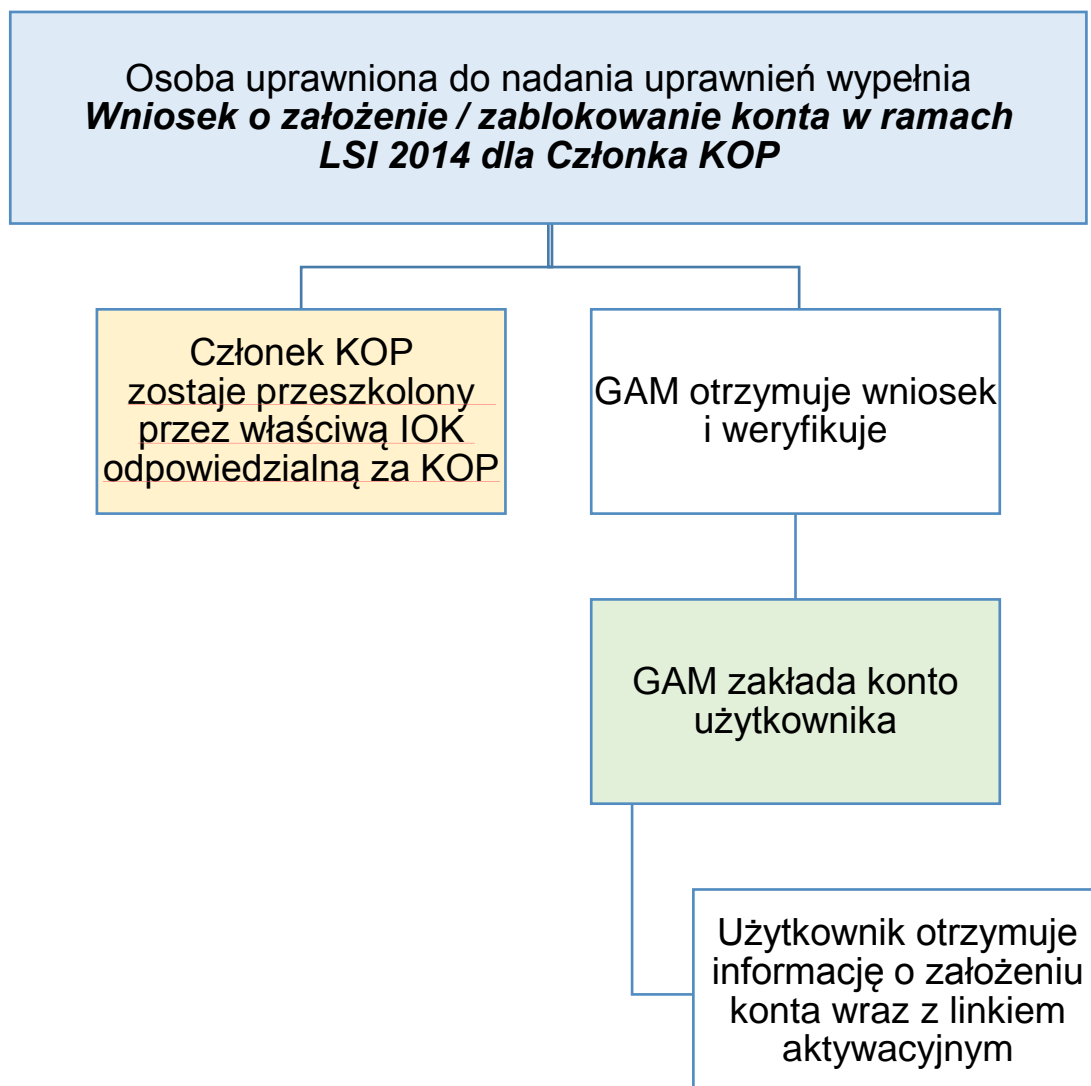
Osoba uprawniona do nadania uprawnień wypełnia
***Wniosek o założenie / zablokowanie konta w ramach LSI 2014 dla Członka KOP***

Członek KOP zostaje przeszkolony przez właściwą IOK odpowiedzialną za KOP

GAM otrzymuje wniosek i weryfikuje

GAM zakłada konto użytkownika

Użytkownik otrzymuje informację o założeniu konta wraz z linkiem aktywacyjnym